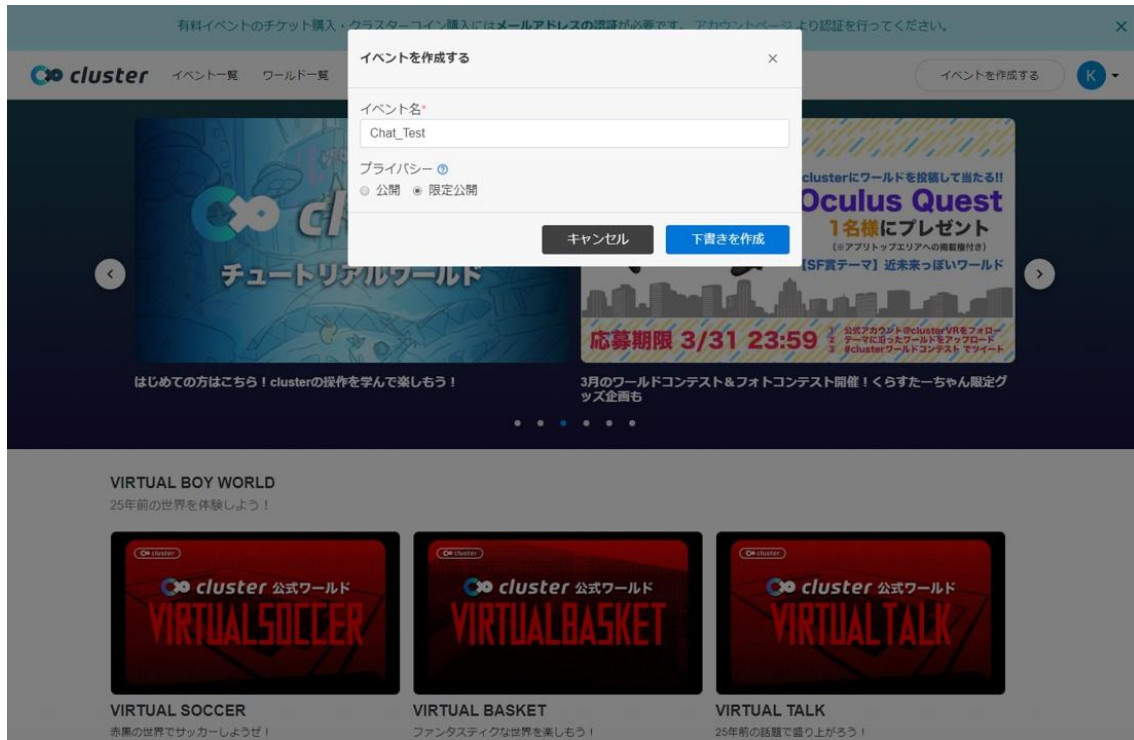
有料イベントのチケット購入・クラスターコイン購入にはメールアドレスの認証が必要です。アカウントページより認証を行ってください。 ×

cluster イベント一覧 ワールド一覧

イベントを作成する K

イベントを作成する ×

イベント名*

Chat_Test

プライバシー

公開 限定公開

キャンセル 下書きを作成

チュートリアルワールド

clusterにワールドを投稿して当たる!!

Oculus Quest

1名様にプレゼント

(※アプリトップエリアへの掲載権付き)

【SF賞テーマ】近未来っぽいワールド

応募期限 3/31 23:59

1 公式アカウント@clusterVRをフォロー
2 テーマに沿ったワールドをアップロード
3 #clusterワールドコンテスト でツイート

はじめての方はこちら！clusterの操作を学んで楽しもう！

3月のワールドコンテスト&フォトコンテスト開催！くらすたーちゃん限定グッズ企画も

VIRTUAL BOY WORLD

25年前の世界を体験しよう！

cluster

cluster 公式ワールド

VIRTUALSOCCER

cluster

cluster 公式ワールド

VIRTUALBASKET

cluster

cluster 公式ワールド

VIRTUALTALK

VIRTUAL SOCCER

赤黒の世界でサッカーしようぜ！

VIRTUAL BASKET

ファンタスティクな世界を楽しもう！

VIRTUAL TALK

25年前の話題で盛り上がろう！